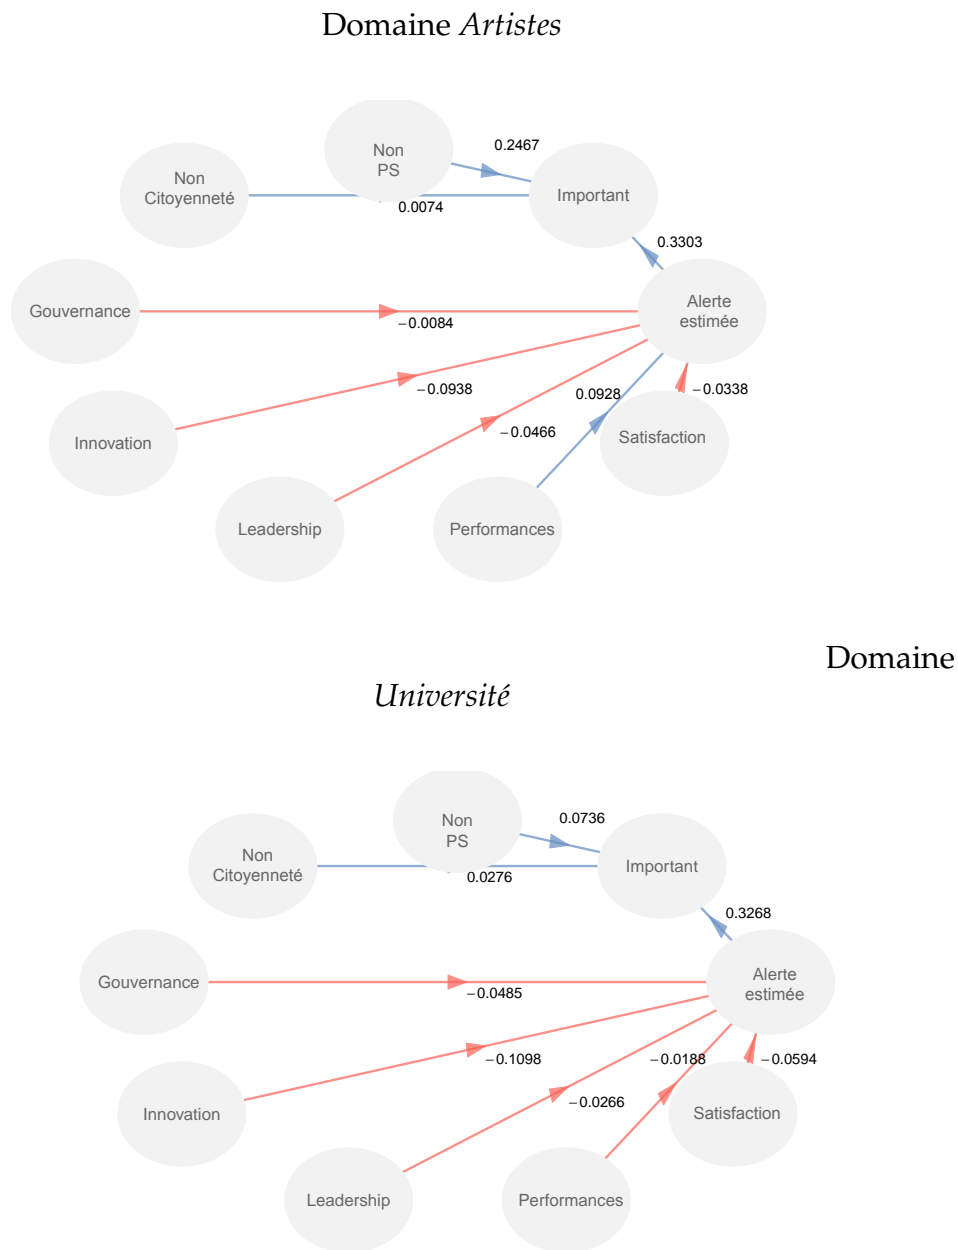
Domaine *Artistes*

Non PS

0.2467

Non Citoyenneté

Important

0.0074

0.3303

Gouvernance

Alerte estimée

−0.0084

−0.0938

0.0928

−0.0338

Innovation

Satisfaction

−0.0466

Leadership

Performances

Domaine

*Université*

Non PS

0.0736

Non Citoyenneté

Important

0.0276

0.3268

Gouvernance

Alerte estimée

−0.0485

−0.1098

−0.0188

−0.0594

Innovation

−0.0266

Satisfaction

Leadership

Performances